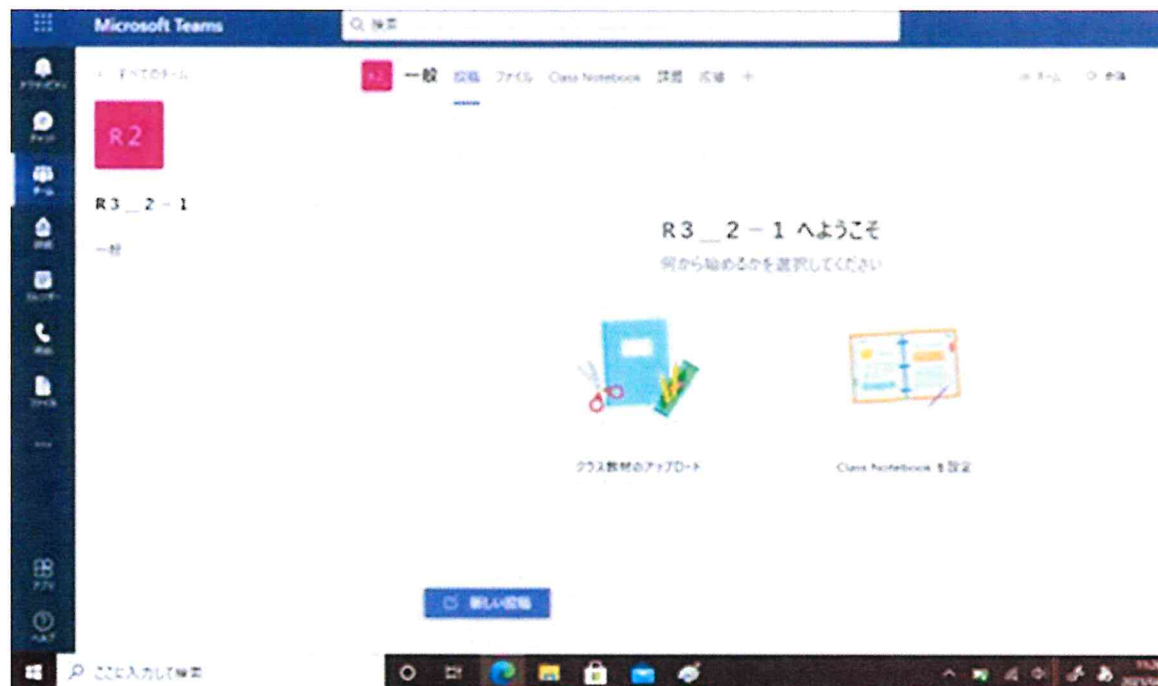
Microsoft Teams

検索

アクティビティ
チャット
チーム
課題
カレンダー
通話
ファイル
アプリ
ヘルプ

< すべてのチーム

R2

R3＿2－1

一般

一般　投稿　ファイル　Class Notebook　課題　成績　+

チーム　会議

R3＿2－1 へようこそ

何から始めるかを選択してください

クラス教材のアップロード

Class Notebook を設定

新しい投稿

ここに入力して検索